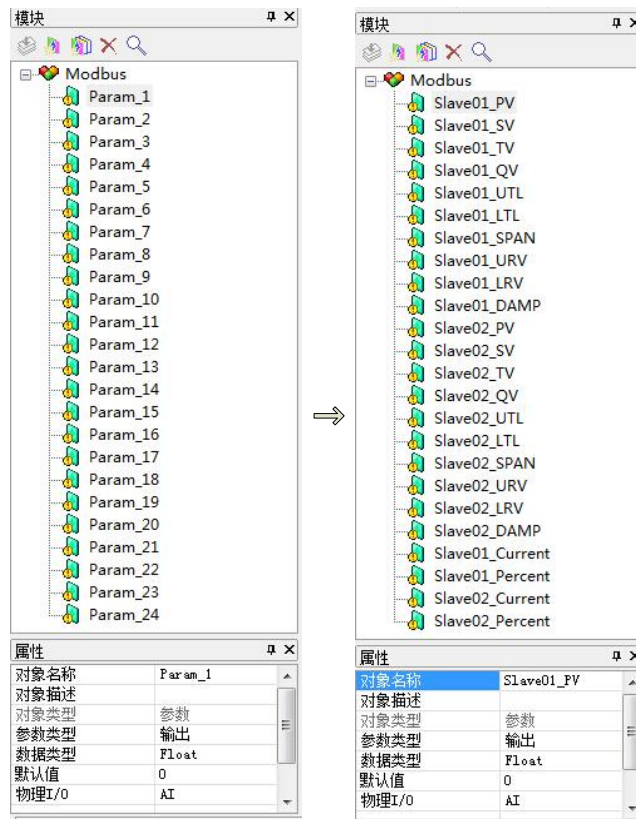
模块

Modbus
Param_1
Param_2
Param_3
Param_4
Param_5
Param_6
Param_7
Param_8
Param_9
Param_10
Param_11
Param_12
Param_13
Param_14
Param_15
Param_16
Param_17
Param_18
Param_19
Param_20
Param_21
Param_22
Param_23
Param_24

属性

| | |
|---|---|
| 对象名称 | Param_1 |
| 对象描述 | |
| 对象类型 | 参数 |
| 参数类型 | 输出 |
| 数据类型 | Float |
| 默认值 | 0 |
| 物理I/O | AI |

⟹

模块

Modbus
Slave01_PV
Slave01_SV
Slave01_TV
Slave01_QV
Slave01_UTL
Slave01_LTL
Slave01_SPAN
Slave01_URV
Slave01_LRV
Slave01_DAMP
Slave02_PV
Slave02_SV
Slave02_TV
Slave02_QV
Slave02_UTL
Slave02_LTL
Slave02_SPAN
Slave02_URV
Slave02_LRV
Slave02_DAMP
Slave01_Current
Slave01_Percent
Slave02_Current
Slave02_Percent

属性

| | |
|---|---|
| 对象名称 | Slave01_PV |
| 对象描述 | |
| 对象类型 | 参数 |
| 参数类型 | 输出 |
| 数据类型 | Float |
| 默认值 | 0 |
| 物理I/O | AI |